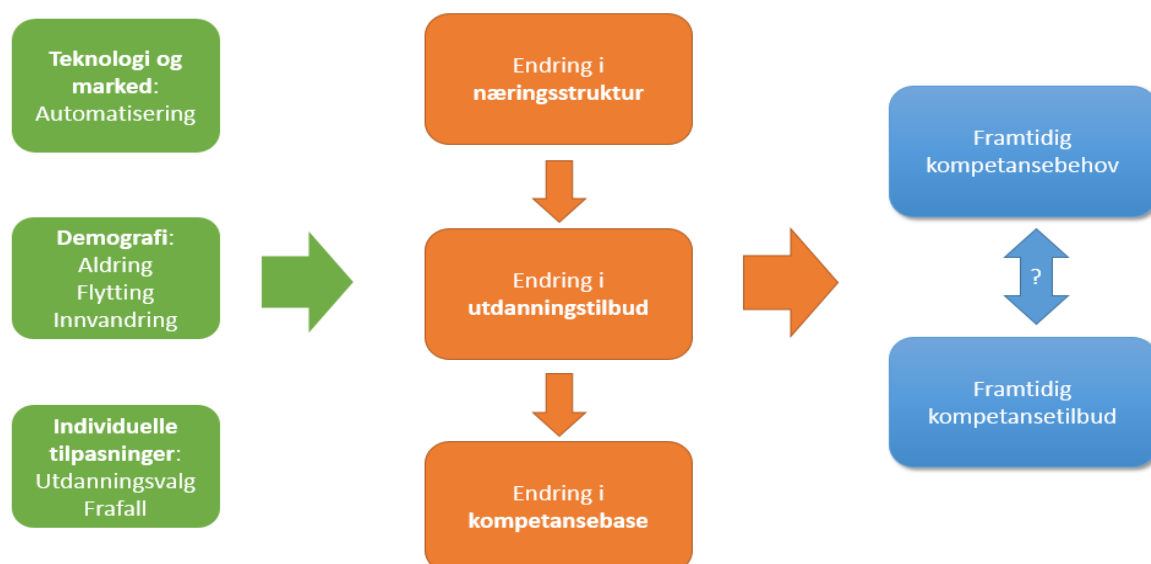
**Teknologi og marked**: Automatisering

**Demografi**: Aldring Flytting Innvandring

**Individuelle tilpasninger**: Utdanningsvalg Frafall

Endring i **næringsstruktur**

Endring i **utdanningstilbud**

Endring i **kompetansebase**

Framtidig kompetansebehov

?

Framtidig kompetansetilbud